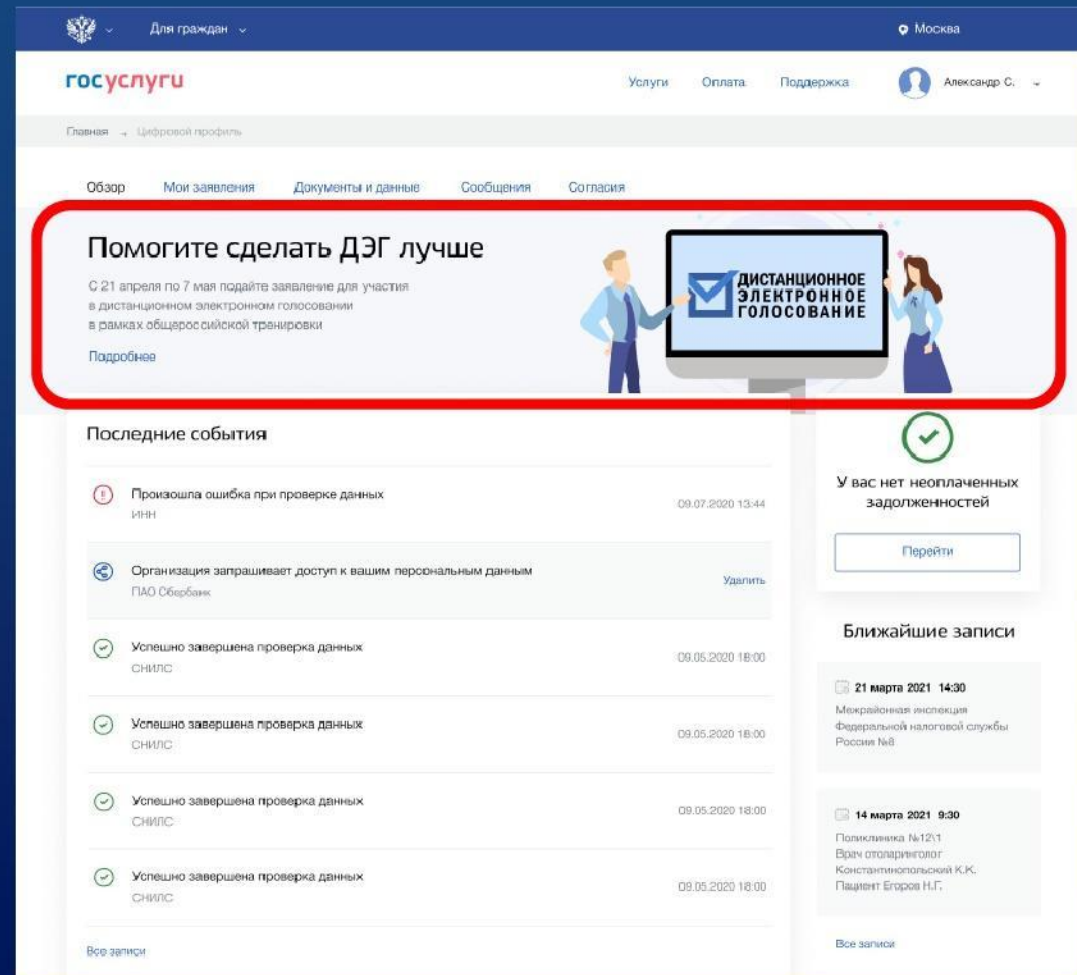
Для граждан

Москва

госуслуги

Услуги Оплата Поддержка Александр С.

Главная → Цифровой профиль

Обзор Мои заявления Документы и данные Сообщения Согласия

Помогите сделать ДЭГ лучше

С 21 апреля по 7 мая подайте заявление для участия в дистанционном электронном голосовании в рамках общероссийской транировки

Подробнее

ДИСТАНЦИОННОЕ ЭЛЕКТРОННОЕ ГОЛОСОВАНИЕ

Последние события

Произошла ошибка при проверке данных
ИНН
09.07.2020 13:44

Организация запрашивает доступ к вашим персональным данным
ПАО Сбербанк
Удалить

Успешно завершена проверка данных
СНИЛС
09.05.2020 18:00

Успешно завершена проверка данных
СНИЛС
09.05.2020 18:00

Успешно завершена проверка данных
СНИЛС
09.05.2020 18:00

Успешно завершена проверка данных
СНИЛС
09.05.2020 18:00

Все записи

У вас нет неоплаченных задолженностей

Перейти

Ближайшие записи

21 марта 2021 14:30
Межрайонная инспекция Федеральной налоговой службы России №8

14 марта 2021 9:30
Поликлиника №12\1
Врач отоларинголог
Константинопольский К.К.
Пациент Егоров Н.Г.

Все записи